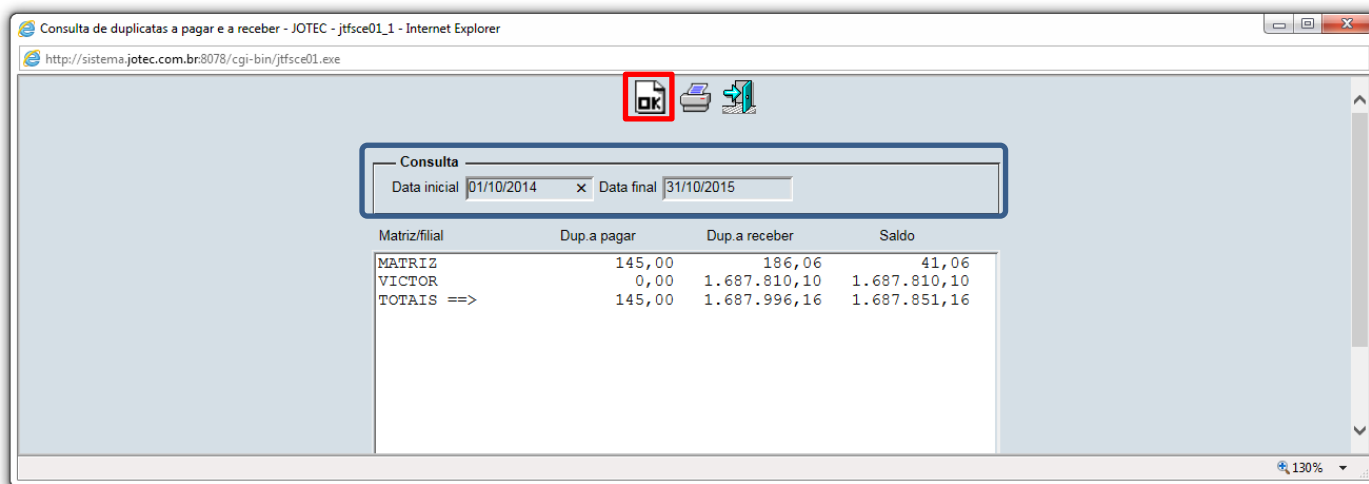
Consulta de duplicatas a pagar e a receber - JOTEC - jtfsce01_1 - Internet Explorer

http://sistema.jotec.com.br:8078/cgi-bin/jtfsce01.exe

OK

Consulta
Data inicial 01/10/2014 × Data final 31/10/2015

| Matriz/filial | Dup.a pagar | Dup.a receber | Saldo |
|---|---|---|---|
| MATRIZ | 145,00 | 186,06 | 41,06 |
| VICTOR | 0,00 | 1.687.810,10 | 1.687.810,10 |
| TOTAIS ==> | 145,00 | 1.687.996,16 | 1.687.851,16 |

130%